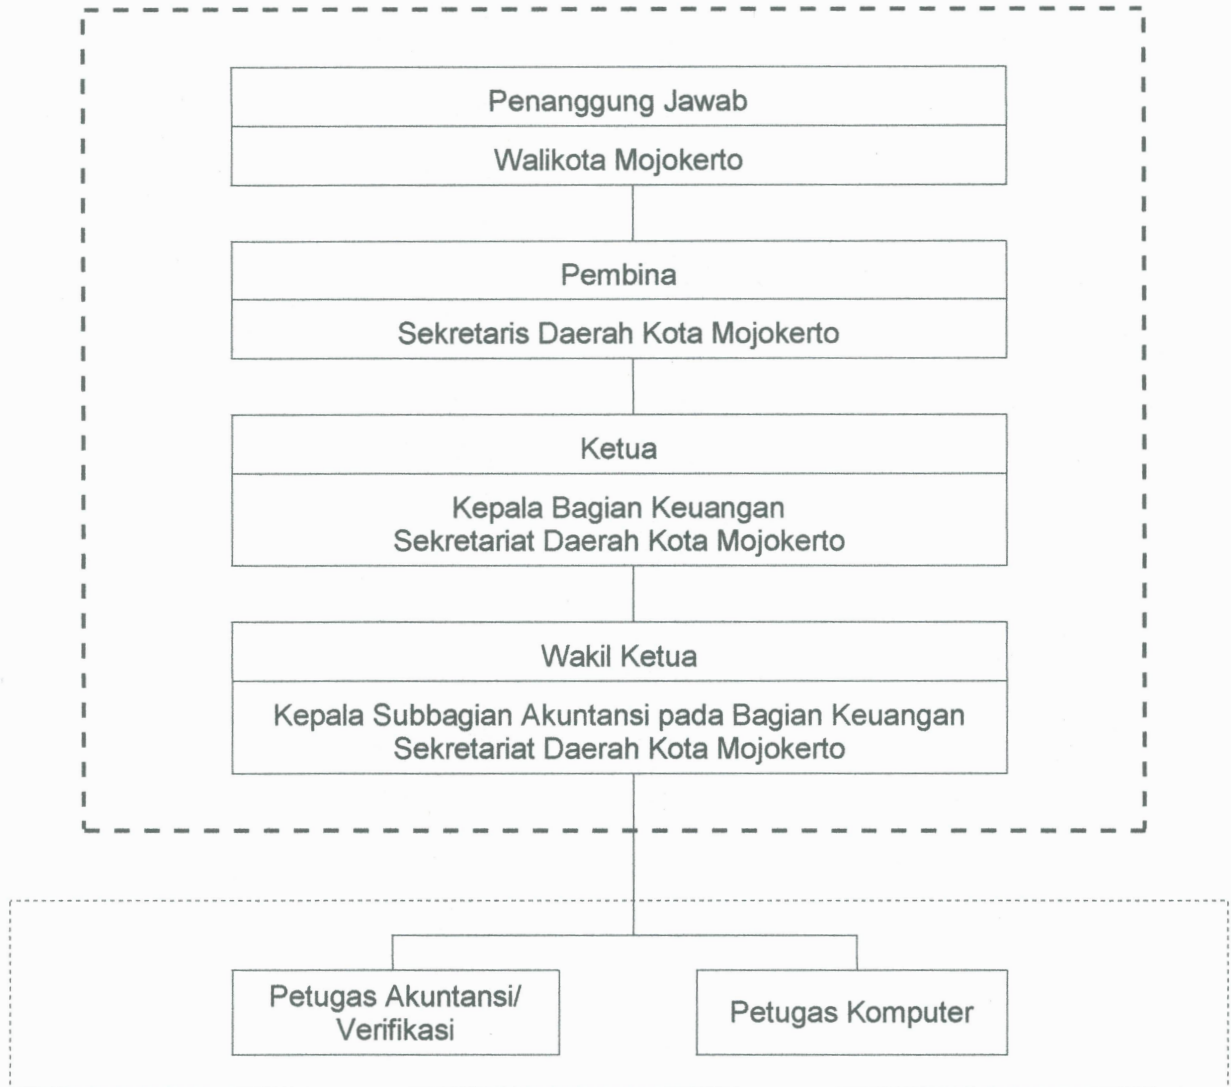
Penanggung Jawab

Walikota Mojokerto

Pembina

Sekretaris Daerah Kota Mojokerto

Ketua

Kepala Bagian Keuangan Sekretariat Daerah Kota Mojokerto

Wakil Ketua

Kepala Subbagian Akuntansi pada Bagian Keuangan Sekretariat Daerah Kota Mojokerto

Petugas Akuntansi/ Verifikasi

Petugas Komputer